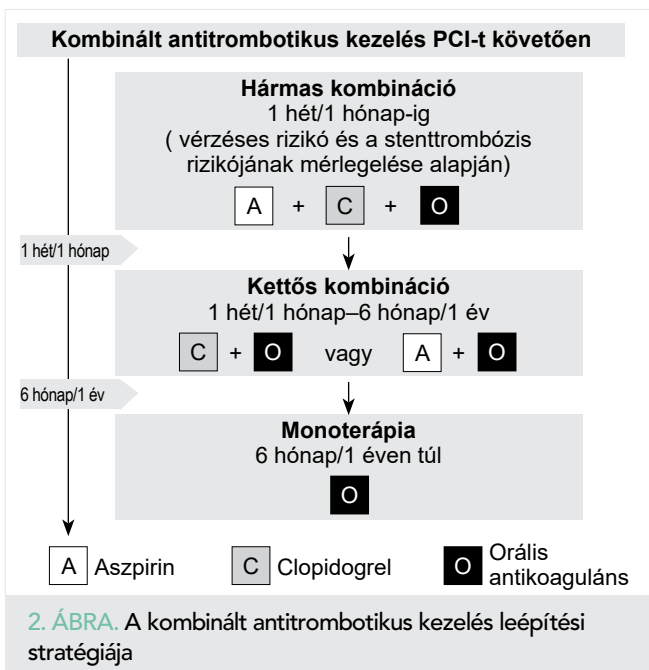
Kombinált antitrombotikus kezelés PCI-t követően

Hármas kombináció
1 hét/1 hónap-ig
( vérzéses rizikó és a stenttrombózis rizikójának mérlegelése alapján)

A + C + O

1 hét/1 hónap

Kettős kombináció
1 hét/1 hónap–6 hónap/1 év

C + O vagy A + O

6 hónap/1 év

Monoterápia
6 hónap/1 éven túl

O

A Aszpirin C Clopidogrel O Orális antikoaguláns

2. ÁBRA. A kombinált antitrombotikus kezelés leépítési stratégiája